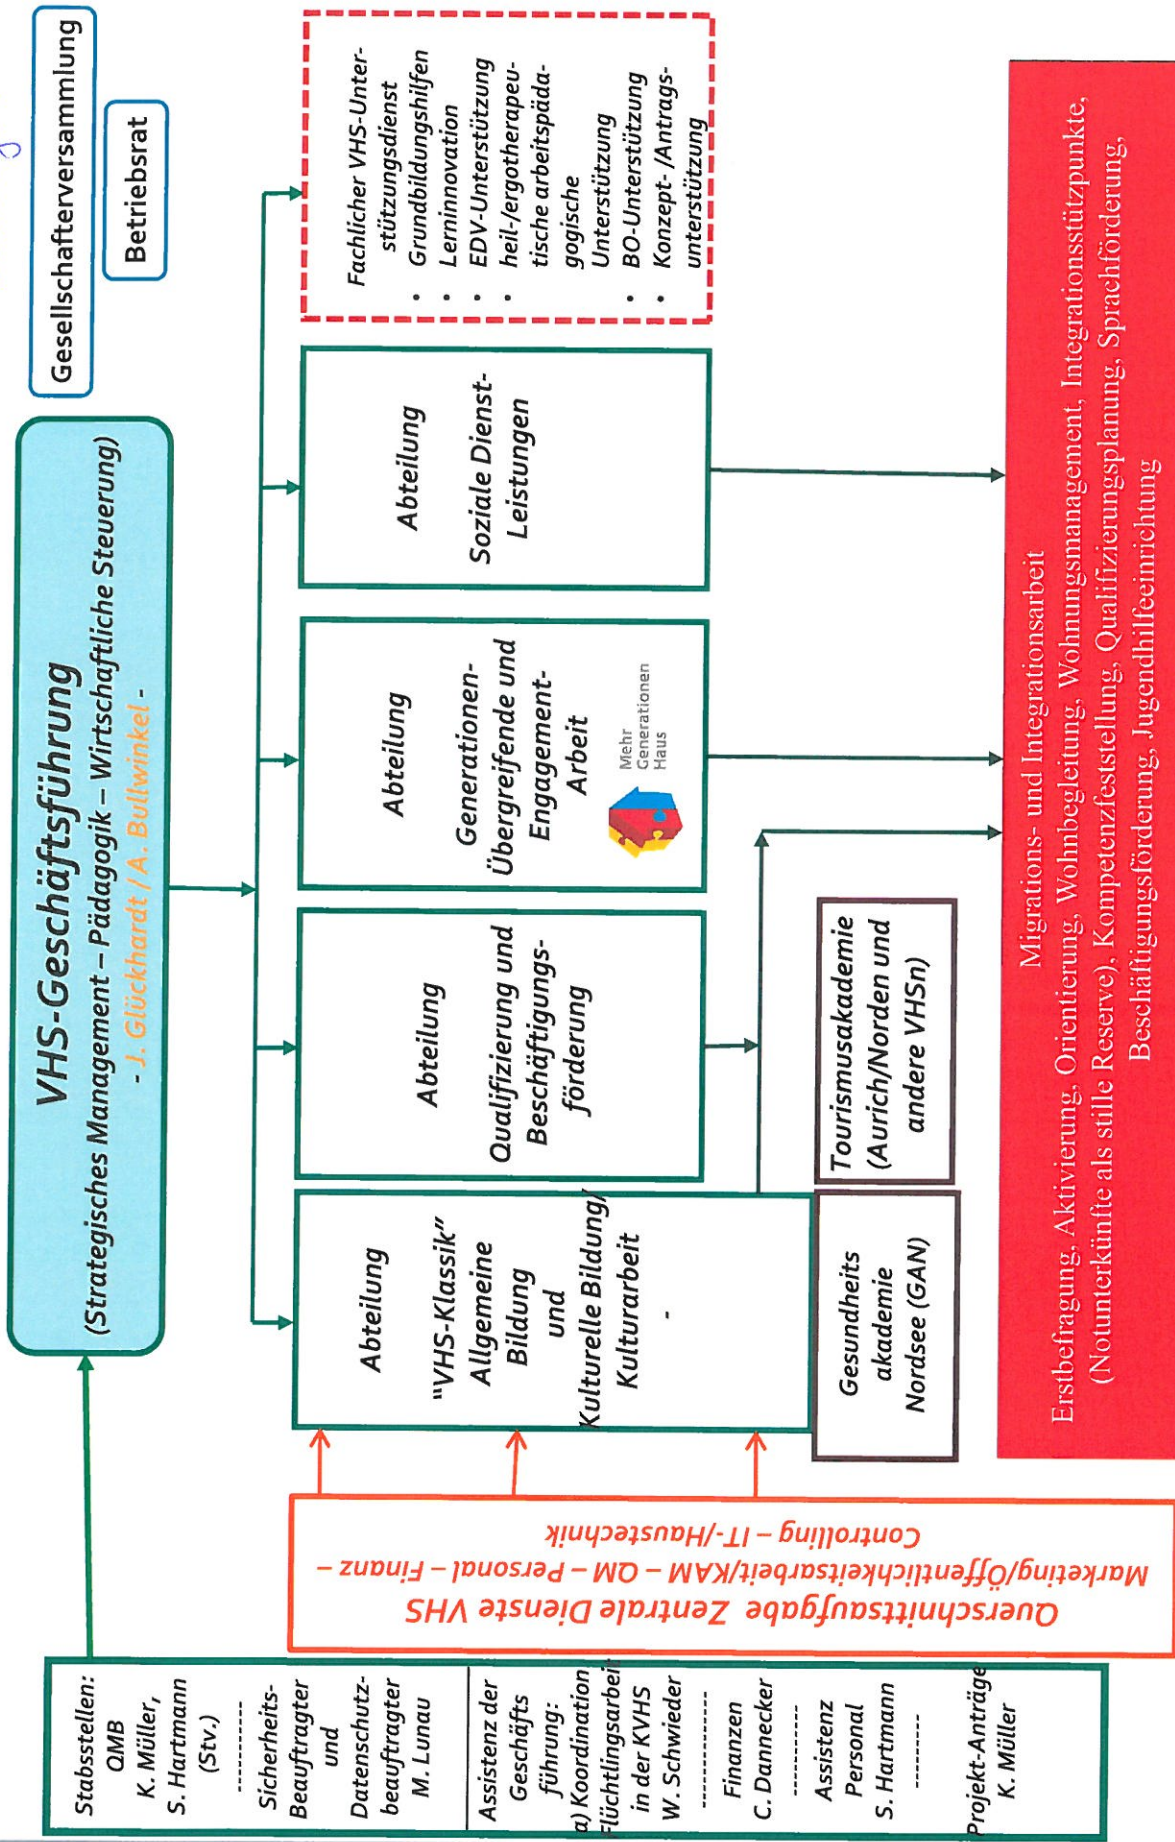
Gesellschafterversammlung

Betriebsrat

VHS-Geschäftsführung
(Strategisches Management – Pädagogik – Wirtschaftliche Steuerung)
- J. Glückhardt / A. Bullwinkel -

Fachlicher VHS-Unterstützungsdienst
• Grundbildungshilfen
• Lerninnovation
• EDV-Unterstützung
• heil-/ergotherapeutische arbeitspädagogische Unterstützung
• BO-Unterstützung
• Konzept- /Antragsunterstützung

Abteilung
Soziale Dienst-Leistungen

Abteilung
Generationen-Übergreifende und Engagement-Arbeit

Mehr Generationen Haus

Abteilung
Qualifizierung und Beschäftigungsförderung

Abteilung
"VHS-Klassik" Allgemeine Bildung und Kulturelle Bildung/ Kulturarbeit
-

Tourismusakademie (Aurich/Norden und andere VHSn)

Gesundheits akademie Nordsee (GAN)

Migrations- und Integrationsarbeit
Erstbefragung, Aktivierung, Orientierung, Wohnbegleitung, Wohnungsmanagement, Integrationsstützpunkte, (Notunterkünfte als stille Reserve), Kompetenzfeststellung, Qualifizierungsplanung, Sprachförderung, Beschäftigungsförderung, Jugendhilfeeinrichtung

Querschnittsaufgabe Zentrale Dienste VHS
Marketing/Öffentlichkeitsarbeit/KAM – QM – Personal – Finanz – Controlling – IT-/Haustechnik

Stabsstellen:
QMB
K. Müller,
S. Hartmann
(Stv.)
---------
Sicherheits-Beauftragter und Datenschutzbeauftragter
M. Lunau

Assistenz der Geschäftsführung:
a) Koordination Flüchtlingsarbeit in der KVHS
W. Schwieder
---------
Finanzen
C. Dannecker
---------
Assistenz Personal
S. Hartmann
---------
Projekt-Anträge
K. Müller